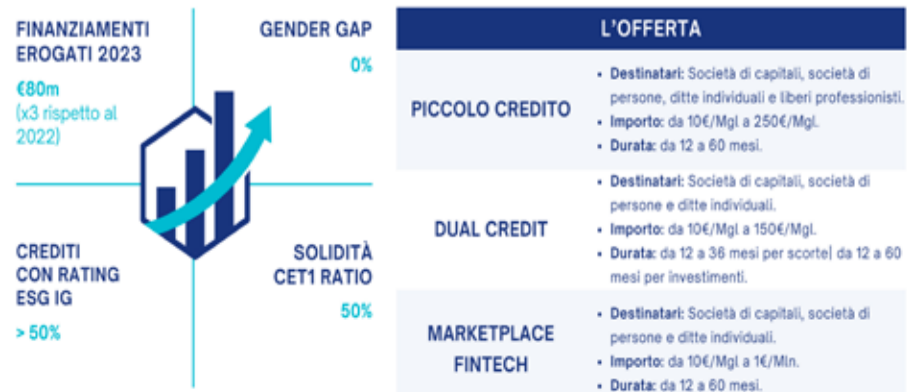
FINANZIAMENTI EROGATI 2023

€80m (x3 rispetto al 2022)

GENDER GAP

0%

CREDITI CON RATING ESG IG

> 50%

SOLIDITÀ CET1 RATIO

50%

L'OFFERTA

| | |
|---|---|
| PICCOLO CREDITO | • Destinatari: Società di capitali, società di persone, ditte individuali e liberi professionisti. • Importo: da 10€/Mgl a 250€/Mgl. • Durata: da 12 a 60 mesi. |
| DUAL CREDIT | • Destinatari: Società di capitali, società di persone e ditte individuali. • Importo: da 10€/Mgl a 150€/Mgl. • Durata: da 12 a 36 mesi per scorte\| da 12 a 60 mesi per investimenti. |
| MARKETPLACE FINTECH | • Destinatari: Società di capitali, società di persone e ditte individuali. • Importo: da 10€/Mgl a 1€/Mln. • Durata: da 12 a 60 mesi. |